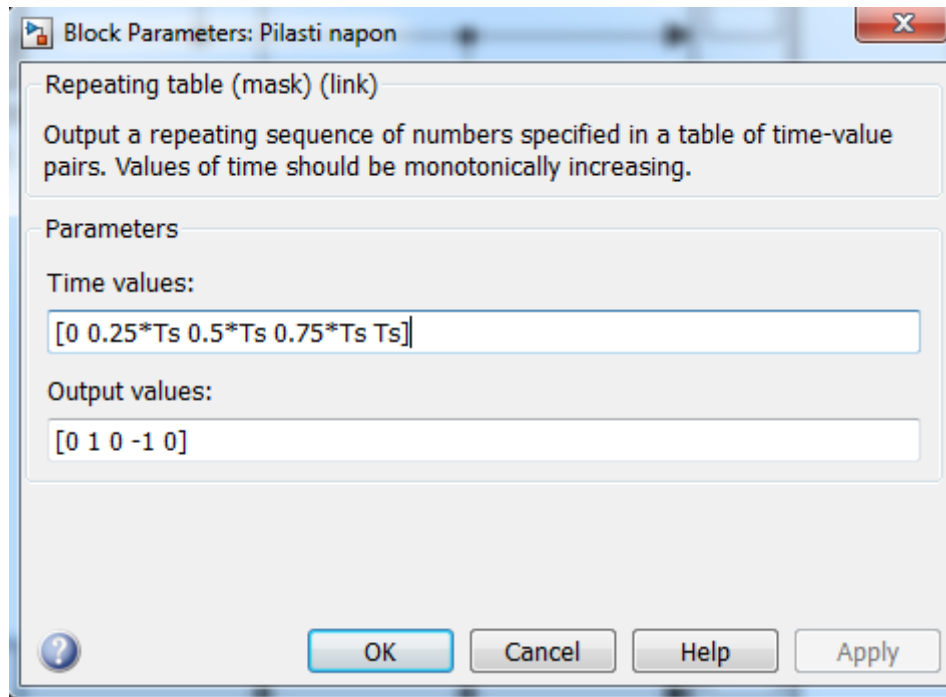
Block Parameters: Pilasti napon

Repeating table (mask) (link)

Output a repeating sequence of numbers specified in a table of time-value pairs. Values of time should be monotonically increasing.

Parameters

Time values:

[0 0.25*Ts 0.5*Ts 0.75*Ts Ts]

Output values:

[0 1 0 -1 0]

OK Cancel Help Apply